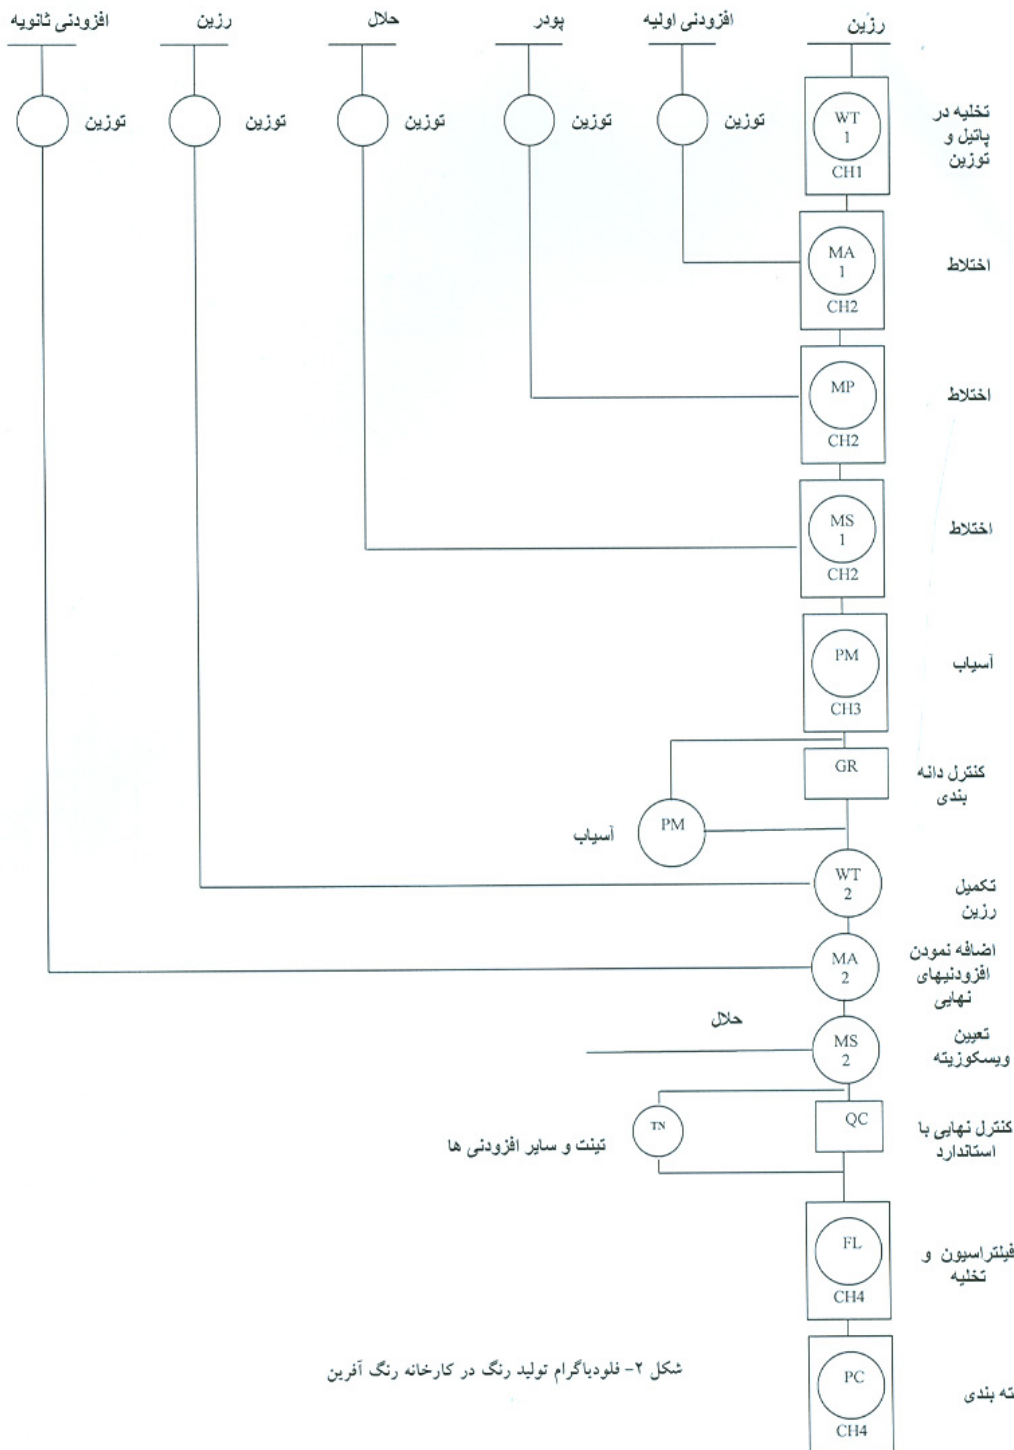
رزین
افزودنی اولیه
پودر
حلال
رزین
افزودنی ثانویه

تخلیه در پاتیل و توزین
WT 1 CH1
توزین
توزین
توزین
توزین
توزین

اختلاط
MA 1 CH2

اختلاط
MP CH2

اختلاط
MS 1 CH2

آسیاب
PM CH3

کنترل دانه بندی
GR

آسیاب
PM

تکمیل رزین
WT 2

اضافه نمودن افزودنیهای نهایی
MA 2

حلال
تعیین ویسکوزیته
MS 2

کنترل نهایی با استاندارد
QC
TN
تینت و سایر افزودنی ها

فیلتراسیون و تخلیه
FL CH4

شکل ۲- فلودیاگرام تولید رنگ در کارخانه رنگ آفرین

ته بندی
PC CH4